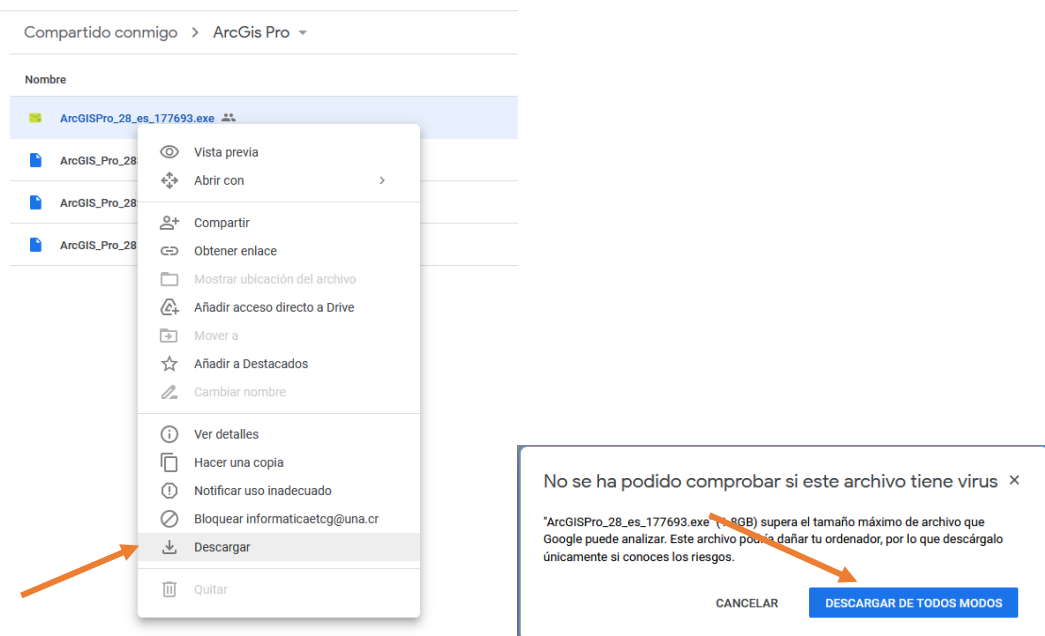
Compartido conmigo > ArcGis Pro

Nombre

ArcGISPro_28_es_177693.exe

ArcGIS_Pro_28

ArcGIS_Pro_28

ArcGIS_Pro_28

Vista previa
Abrir con
Compartir
Obtener enlace
Mostrar ubicación del archivo
Añadir acceso directo a Drive
Mover a
Añadir a Destacados
Cambiar nombre
Ver detalles
Hacer una copia
Notificar uso inadecuado
Bloquear informaticaetcg@una.cr
Descargar
Quitar

No se ha podido comprobar si este archivo tiene virus ×

"ArcGISPro_28_es_177693.exe" ([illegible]GB) supera el tamaño máximo de archivo que Google puede analizar. Este archivo po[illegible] dañar tu ordenador, por lo que descárgalo únicamente si conoces los riesgos.

CANCELAR
DESCARGAR DE TODOS MODOS